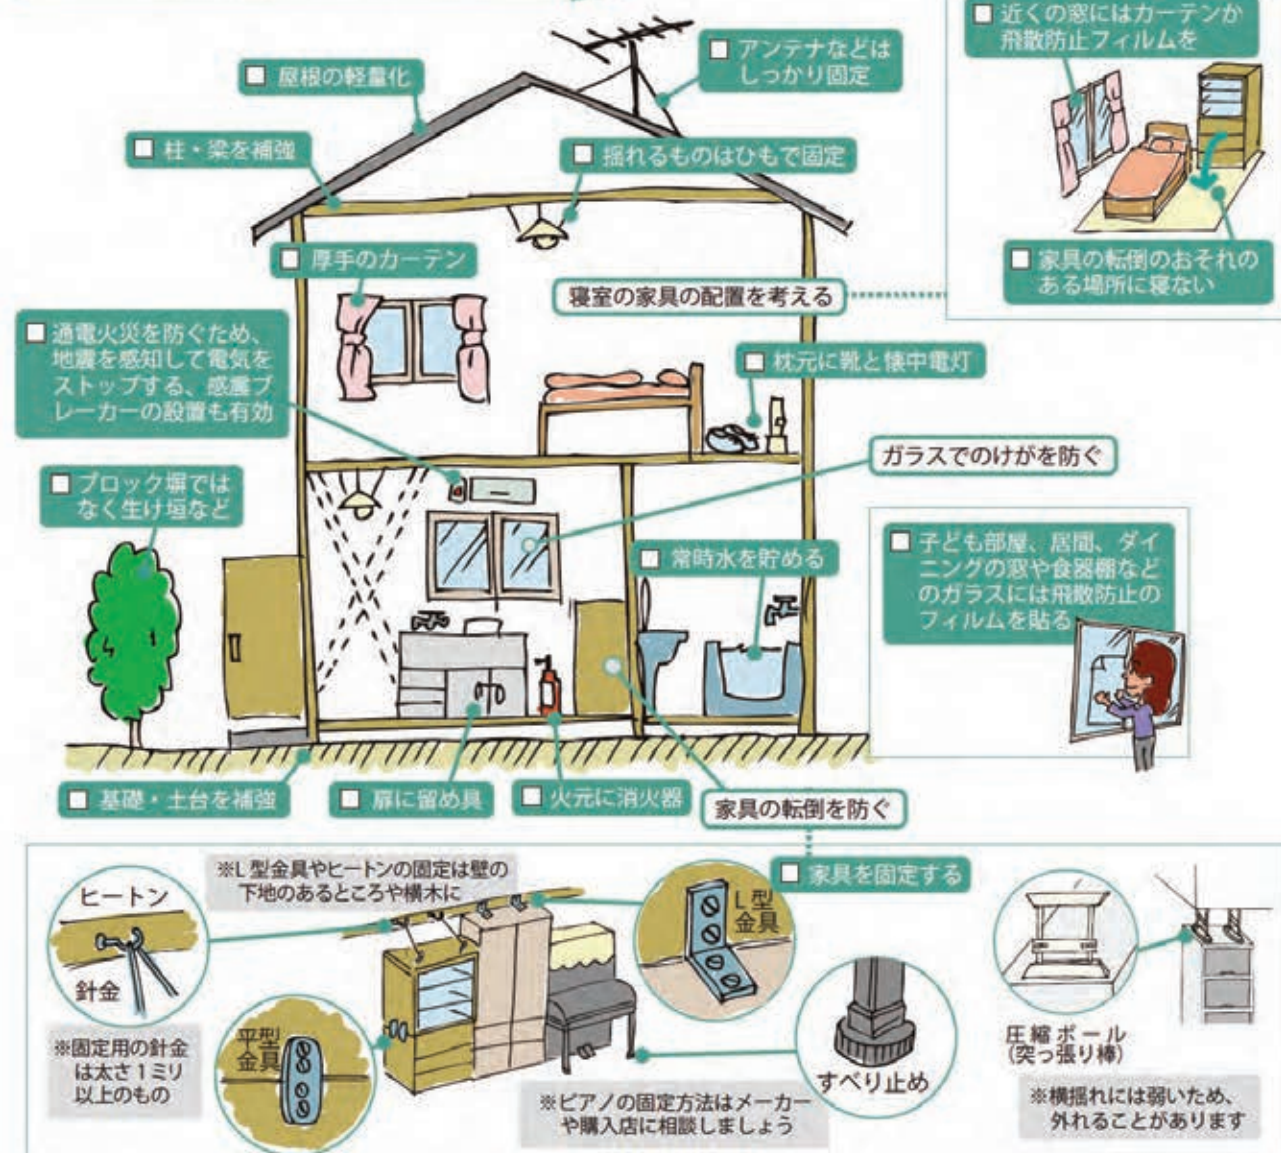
□ 近くの窓にはカーテンか飛散防止フィルムを

□ アンテナなどはしっかり固定

□ 屋根の軽量化

□ 柱・梁を補強

□ 揺れるものはひもで固定

□ 厚手のカーテン

□ 家具の転倒のおそれのある場所に寝ない

寝室の家具の配置を考える

□ 通電火災を防ぐため、地震を感知して電気をストップする、感震ブレーカーの設置も有効

□ 枕元に靴と懐中電灯

ガラスでのけがを防ぐ

□ ブロック塀ではなく生け垣など

□ 常時水を貯める

□ 子ども部屋、居間、ダイニングの窓や食器棚などのガラスには飛散防止のフィルムを貼る

□ 基礎・土台を補強

□ 扉に留め具

□ 火元に消火器

家具の転倒を防ぐ

□ 家具を固定する

※L型金具やヒートンの固定は壁の下地のあるところや横木に

ヒートン

針金

L型金具

※固定用の針金は太さ1ミリ以上のもの

平型金具

すべり止め

圧縮ポール（突っ張り棒）

※ピアノの固定方法はメーカーや購入店に相談しましょう

※横揺れには弱いため、外れることがあります